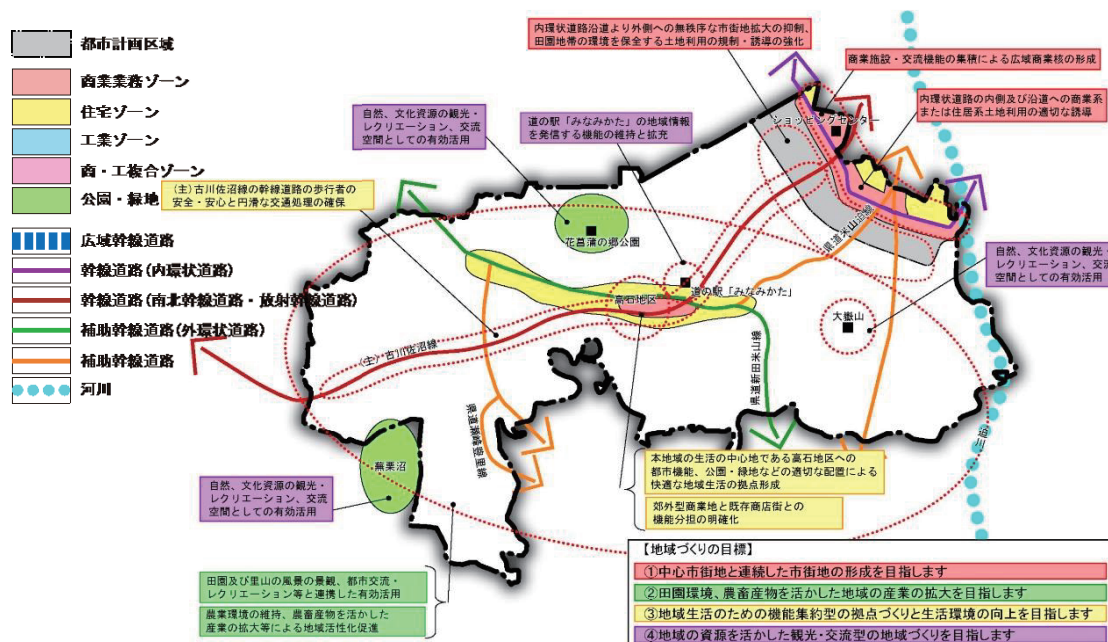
都市計画区域
商業業務ゾーン
住宅ゾーン
工業ゾーン
商・工複合ゾーン
公園・緑地
広域幹線道路
幹線道路(内環状道路)
幹線道路(南北幹線道路・放射幹線道路)
補助幹線道路(外環状道路)
補助幹線道路
河川

内環状道路沿道より外側への無秩序な市街地拡大の抑制、田園地帯の環境を保全する土地利用の規制・誘導の強化

商業施設・交流機能の集積による広域商業核の形成

内環状道路の内側及び沿道への商業系または住居系土地利用の適切な誘導

自然、文化資源の観光・レクリエーション、交流空間としての有効活用

道の駅「みなみかた」の地域情報を発信する機能の維持と拡充

(主)古川佐沼線の幹線道路の歩行者の安全・安心と円滑な交通処理の確保

自然、文化資源の観光・レクリエーション、交流空間としての有効活用

ショッピングセンター
花菖蒲の郷公園
道の駅「みなみかた」
高石地区
大嶽山
(主)古川佐沼線
県道米山線
県道新田米山線
県道涌谷登米線
蕪栗沼
迫川

自然、文化資源の観光・レクリエーション、交流空間としての有効活用

本地域の生活の中心地である高石地区への都市機能、公園・緑地などの適切な配置による快適な地域生活の拠点形成

郊外型商業地と既存商店街との機能分担の明確化

自然、文化資源の観光・レクリエーション、交流空間としての有効活用

田園及び里山の風景の景観、都市交流・レクリエーション等と連携した有効活用

農業環境の維持、農畜産物を活かした産業の拡大等による地域活性化促進

【地域づくりの目標】
①中心市街地と連続した市街地の形成を目指します
②田園環境、農畜産物を活かした地域の産業の拡大を目指します
③地域生活のための機能集約型の拠点づくりと生活環境の向上を目指します
④地域の資源を活かした観光・交流型の地域づくりを目指します